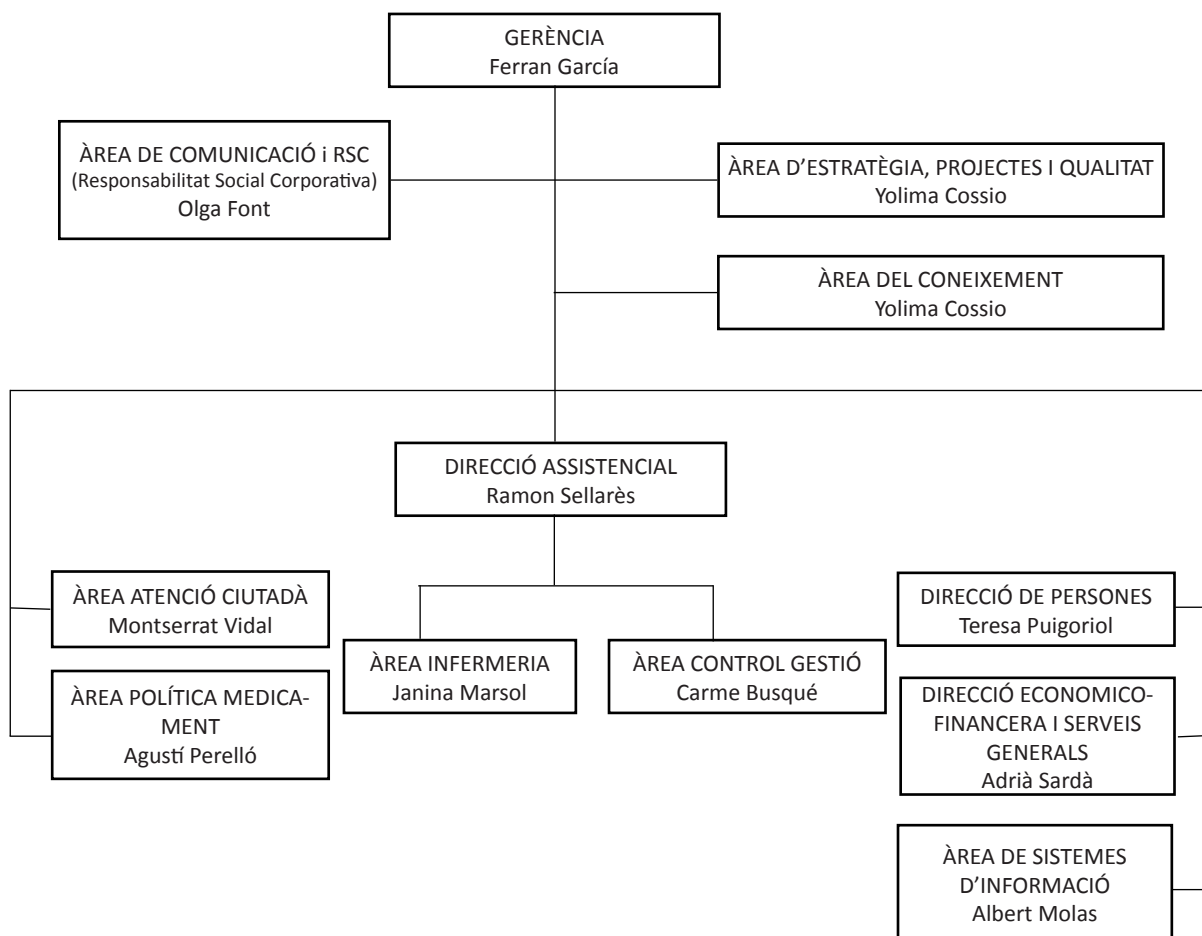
GERÈNCIA
Ferran García

ÀREA DE COMUNICACIÓ i RSC
(Responsabilitat Social Corporativa)
Olga Font

ÀREA D'ESTRATÈGIA, PROJECTES I QUALITAT
Yolima Cossio

ÀREA DEL CONEIXEMENT
Yolima Cossio

DIRECCIÓ ASSISTENCIAL
Ramon Sellarès

ÀREA ATENCIÓ CIUTADÀ
Montserrat Vidal

ÀREA POLÍTICA MEDICAMENT
Agustí Perelló

ÀREA INFERMERIA
Janina Marsol

ÀREA CONTROL GESTIÓ
Carme Busqué

DIRECCIÓ DE PERSONES
Teresa Puigoriol

DIRECCIÓ ECONOMICO-FINANCERA I SERVEIS GENERALS
Adrià Sardà

ÀREA DE SISTEMES D'INFORMACIÓ
Albert Molas